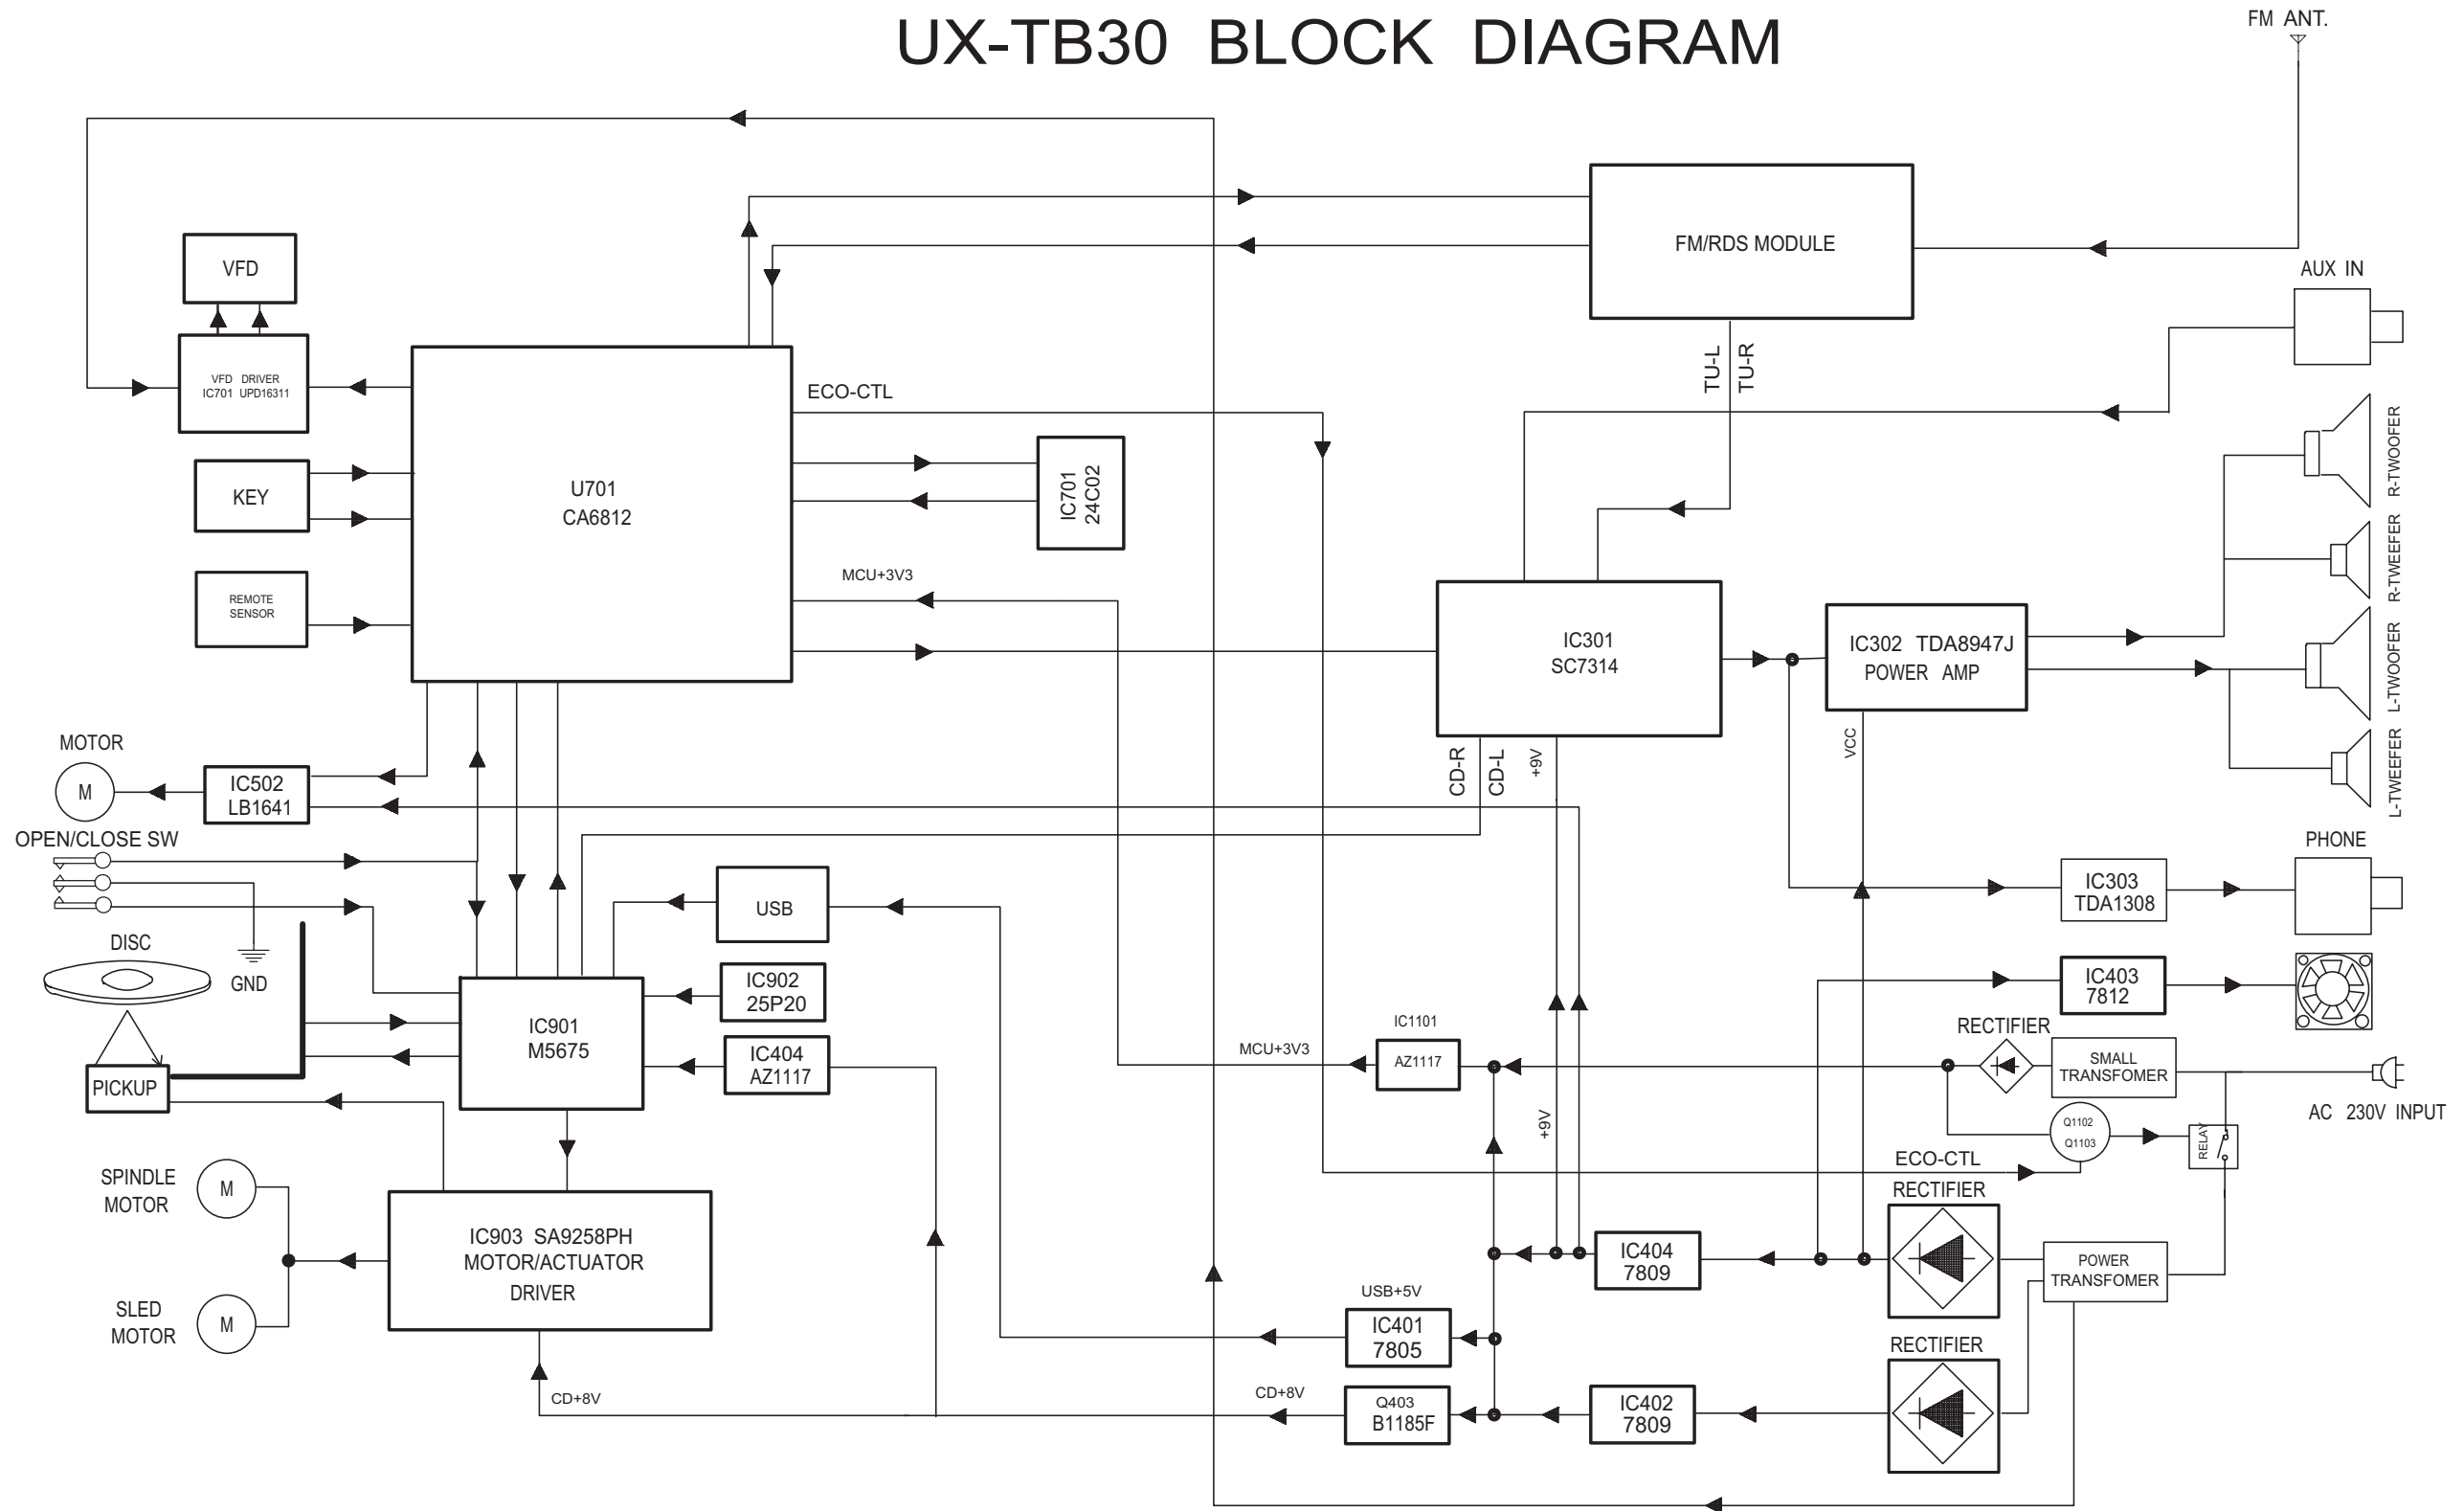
UX-TB30 BLOCK DIAGRAM

FM ANT.

VFD

VFD DRIVER
IC701 UPD16311

KEY

REMOTE
SENSOR

U701
CA6812

ECO-CTL

IC701
24C02

MCU+3V3

FM/RDS MODULE

AUX IN

TU-L
TU-R

R-TWOOFER

R-TWEEFER

L-TWOOFER

L-TWEEFER

IC301
SC7314

IC302 TDA8947J
POWER AMP

VCC

CD-R
CD-L
+9V

MOTOR

M

IC502
LB1641

OPEN/CLOSE SW

DISC

GND

PICKUP

USB

IC902
25P20

IC901
M5675

IC404
AZ1117

PHONE

IC303
TDA1308

IC403
7812

RECTIFIER

SMALL
TRANSFOMER

IC1101

AZ1117

MCU+3V3

+9V

Q1102
Q1103

RELAY

AC 230V INPUT

ECO-CTL

RECTIFIER

SPINDLE
MOTOR

M

SLED
MOTOR

M

IC903 SA9258PH
MOTOR/ACTUATOR
DRIVER

IC404
7809

POWER
TRANSFOMER

USB+5V

IC401
7805

RECTIFIER

CD+8V

CD+8V

Q403
B1185F

IC402
7809